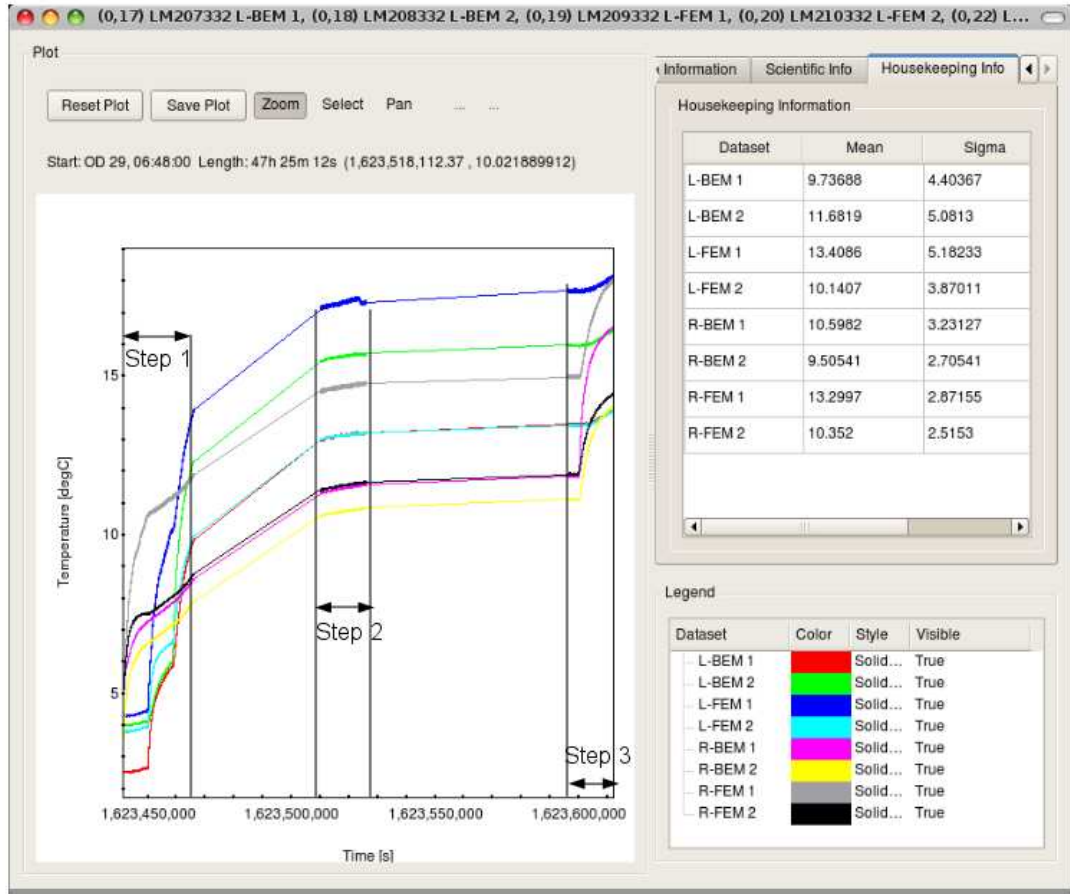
(0,17) LM207332 L-BEM 1, (0,18) LM208332 L-BEM 2, (0,19) LM209332 L-FEM 1, (0,20) LM210332 L-FEM 2, (0,22) L...

Plot

Reset Plot Save Plot Zoom Select Pan ... ...

Start: OD 29, 06:48:00 Length: 47h 25m 12s (1,623,518,112.37 , 10.021889912)

Step 1
Step 2
Step 3

15
10
5

Temperature [degC]

1,623,450,000 1,623,500,000 1,623,550,000 1,623,600,000

Time [s]

Information Scientific Info Housekeeping Info

Housekeeping Information

| Dataset | Mean | Sigma |
|---|---|---|
| L-BEM 1 | 9.73688 | 4.40367 |
| L-BEM 2 | 11.6819 | 5.0813 |
| L-FEM 1 | 13.4086 | 5.18233 |
| L-FEM 2 | 10.1407 | 3.87011 |
| R-BEM 1 | 10.5982 | 3.23127 |
| R-BEM 2 | 9.50541 | 2.70541 |
| R-FEM 1 | 13.2997 | 2.87155 |
| R-FEM 2 | 10.352 | 2.5153 |

Legend

| Dataset | Color | Style | Visible |
|---|---|---|---|
| L-BEM 1 | | Solid... | True |
| L-BEM 2 | | Solid... | True |
| L-FEM 1 | | Solid... | True |
| L-FEM 2 | | Solid... | True |
| R-BEM 1 | | Solid... | True |
| R-BEM 2 | | Solid... | True |
| R-FEM 1 | | Solid... | True |
| R-FEM 2 | | Solid... | True |